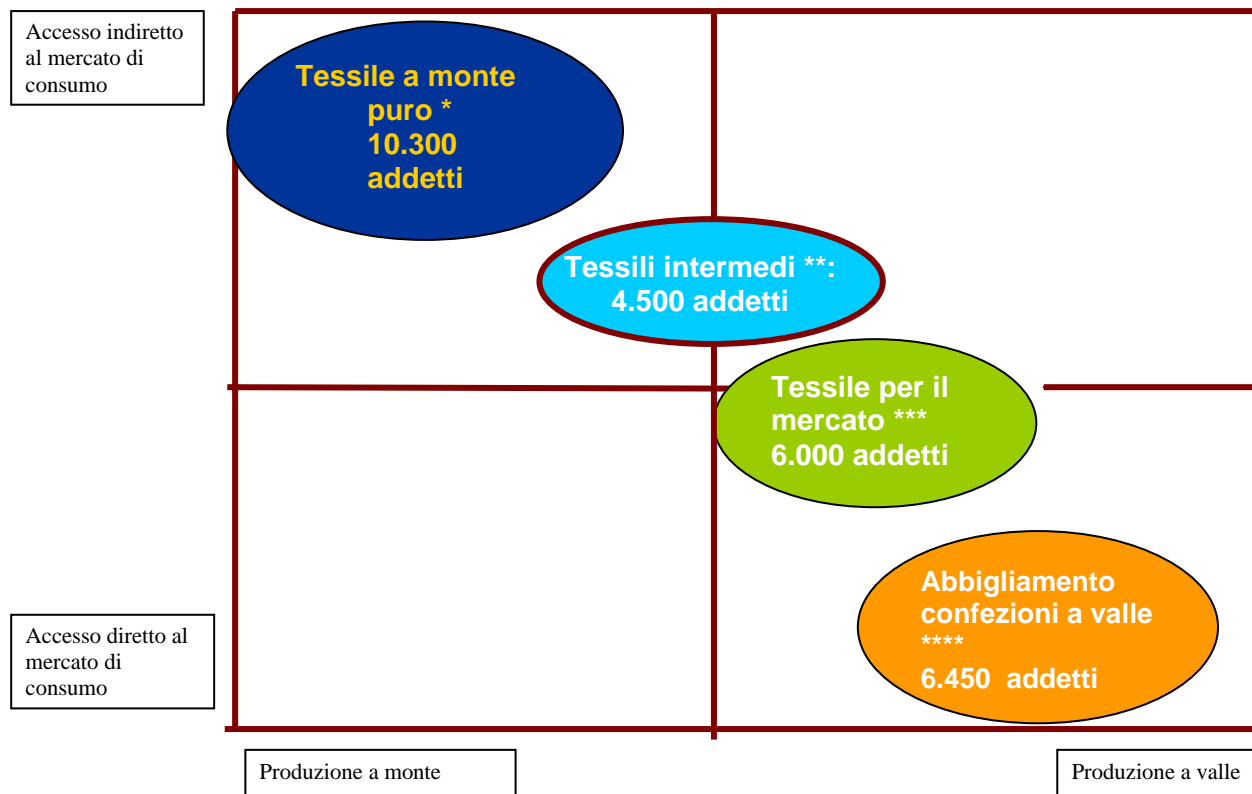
Accesso indiretto al mercato di consumo

Tessile a monte puro * 10.300 addetti

Tessili intermedi **: 4.500 addetti

Tessile per il mercato *** 6.000 addetti

Abbigliamento confezioni a valle **** 6.450 addetti

Accesso diretto al mercato di consumo

Produzione a monte

Produzione a valle